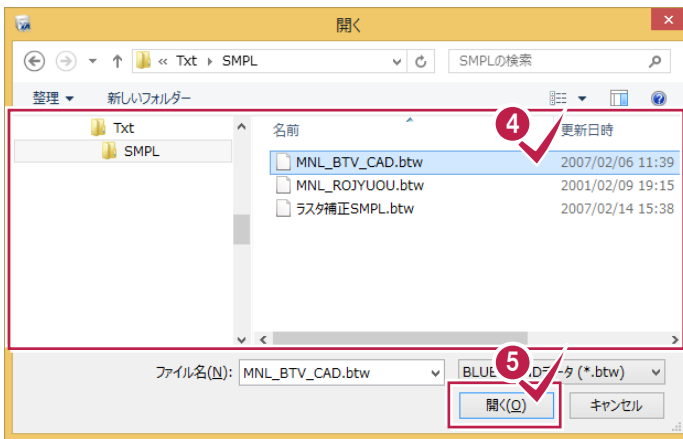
開く

« Txt › SMPL

SMPLの検索

整理 ▾ 新しいフォルダー

Txt
SMPL

名前
更新日時

4

MNL_BTV_CAD.btw 2007/02/06 11:39
MNL_ROJYUOU.btw 2001/02/09 19:15
ラスタ補正SMPL.btw 2007/02/14 15:38

ファイル名(N): MNL_BTV_CAD.btw

BLUE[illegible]データ (*.btw)

5

開く(O)
キャンセル